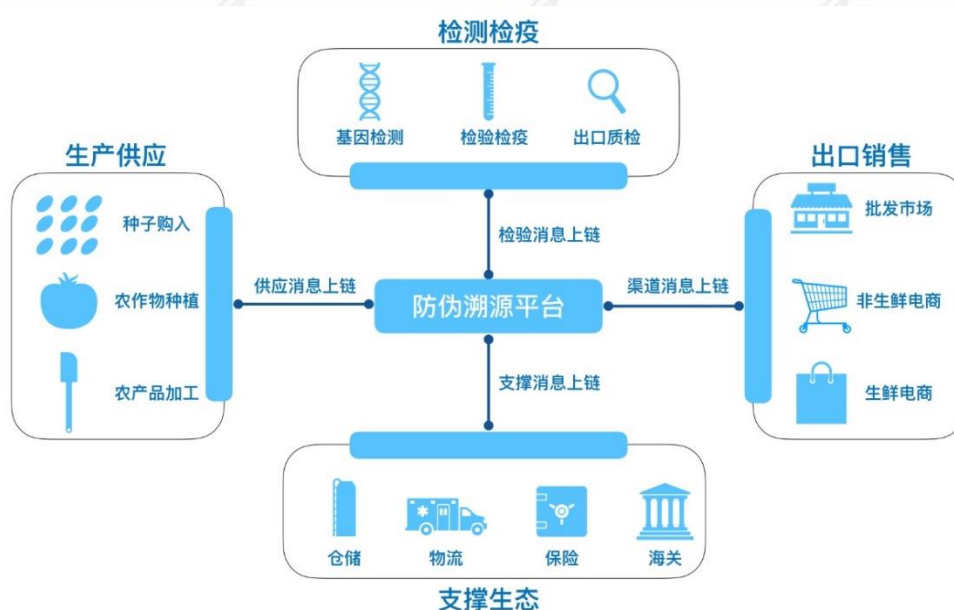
检测检疫

基因检测　检验检疫　出口质检

生产供应

种子购入

农作物种植

农产品加工

出口销售

批发市场

非生鲜电商

生鲜电商

检验消息上链

供应消息上链

防伪溯源平台

渠道消息上链

支撑消息上链

仓储　物流　保险　海关

支撑生态